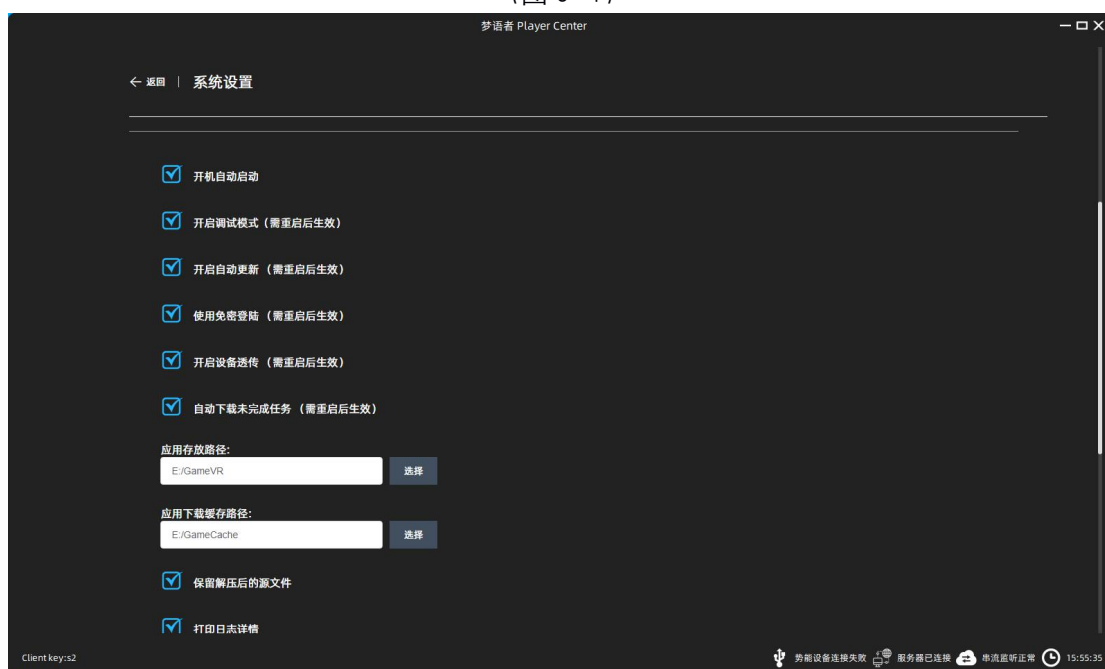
(图 6-4)

梦语者 Player Center

← 返回 | 系统设置

开机自动启动

开启调试模式（需重启后生效）

开启自动更新（需重启后生效）

使用免密登陆（需重启后生效）

开启设备透传（需重启后生效）

自动下载未完成任务（需重启后生效）

应用存放路径:

E:/GameVR

选择

应用下载缓存路径:

E:/GameCache

选择

保留解压后的源文件

打印日志详情

Client key:s2

势能设备连接失败 服务器已连接 串流监听正常 15:55:35